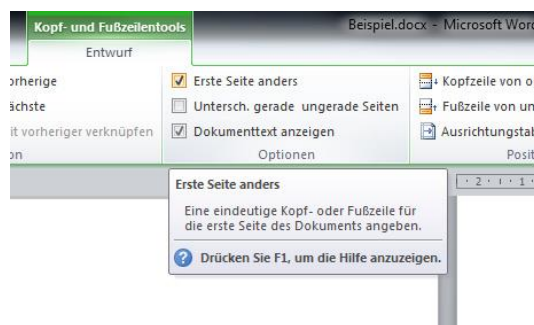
Kopf- und Fußzeilentools
Entwurf
Beispiel.docx - Microsoft Word

orherige
ächste
it vorheriger verknüpfen
on

Erste Seite anders
Untersch. gerade ungerade Seiten
Dokumenttext anzeigen
Optionen

Kopfzeile von o
Fußzeile von un
Ausrichtungstab
Posit

Erste Seite anders
Eine eindeutige Kopf- oder Fußzeile für die erste Seite des Dokuments angeben.
Drücken Sie F1, um die Hilfe anzuzeigen.

· 2 · · · 1 ·